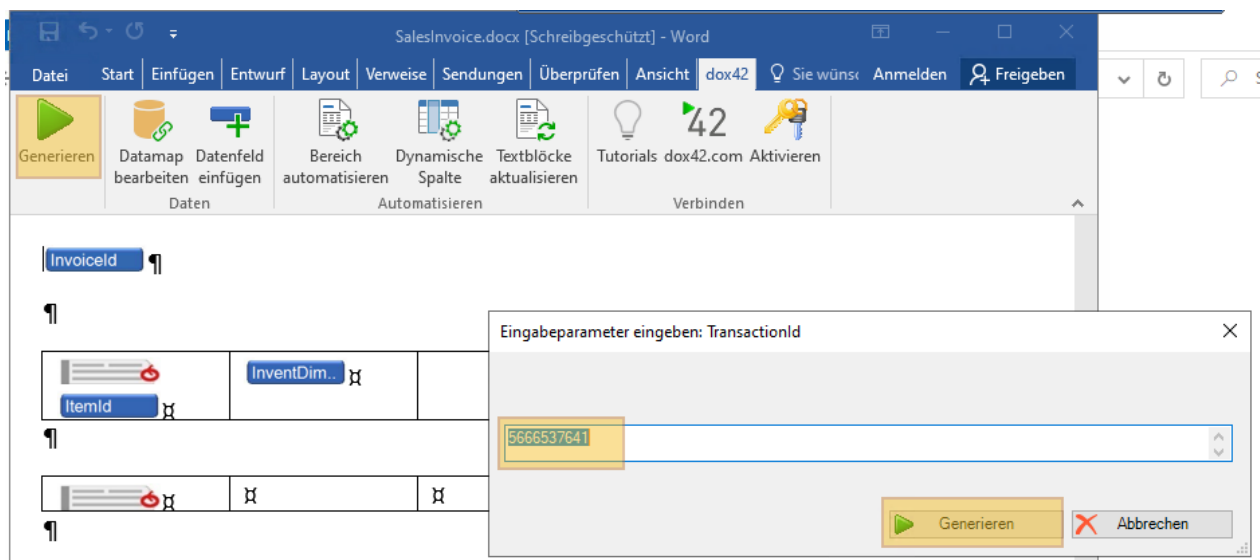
SalesInvoice.docx [Schreibgeschützt] - Word

Datei Start Einfügen Entwurf Layout Verweise Sendungen Überprüfen Ansicht dox42 Sie wünsc Anmelden Freigeben

Generieren
Datamap bearbeiten
Datenfeld einfügen
Daten
Bereich automatisieren
Dynamische Spalte
Textblöcke aktualisieren
Automatisieren
Tutorials
dox42.com
Aktivieren
Verbinden

InvoiceId ¶

¶

| ItemId ¤ | InventDim.. ¤ | |
|---|---|---|

¶

| ¤ | ¤ | ¤ |
|---|---|---|

¶

Eingabeparameter eingeben: TransactionId

5666537641

Generieren
Abbrechen